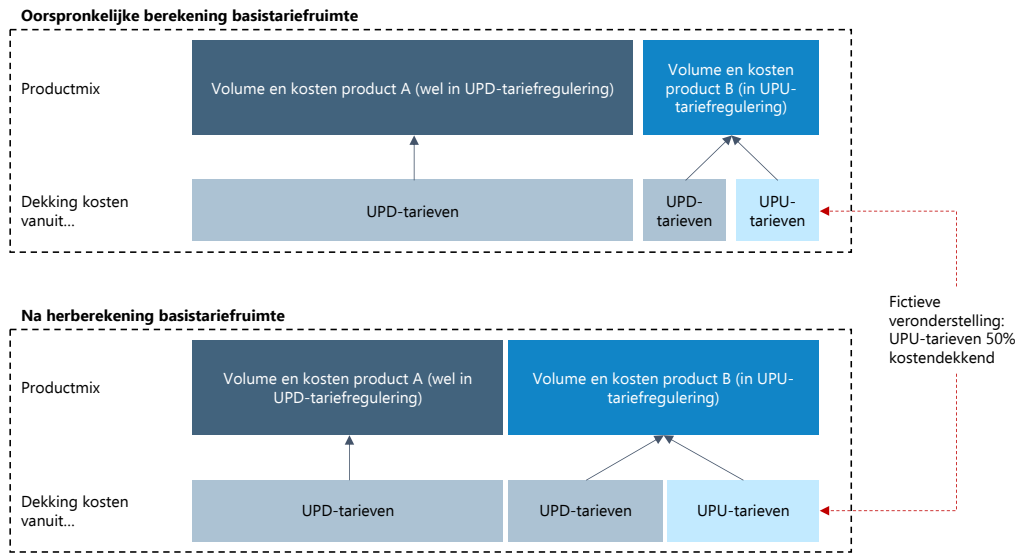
Oorspronkelijke berekening basistariefruimte

Productmix

Volume en kosten product A (wel in UPD-tariefregulering)

Volume en kosten product B (in UPU-tariefregulering)

Dekking kosten vanuit...

UPD-tarieven

UPD-tarieven

UPU-tarieven

Fictieve veronderstelling: UPU-tarieven 50% kostendekkend

Na herberekening basistariefruimte

Productmix

Volume en kosten product A (wel in UPD-tariefregulering)

Volume en kosten product B (in UPU-tariefregulering)

Dekking kosten vanuit...

UPD-tarieven

UPD-tarieven

UPU-tarieven